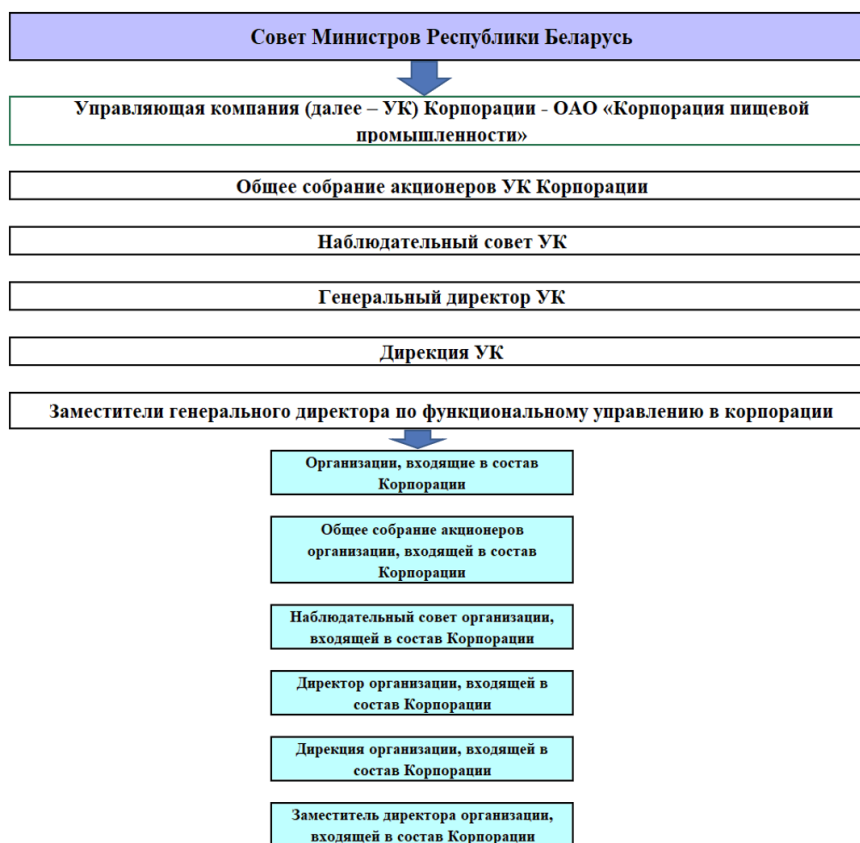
Совет Министров Республики Беларусь

Управляющая компания (далее – УК) Корпорации - ОАО «Корпорация пищевой промышленности»

Общее собрание акционеров УК Корпорации

Наблюдательный совет УК

Генеральный директор УК

Дирекция УК

Заместители генерального директора по функциональному управлению в корпорации

Организации, входящие в состав Корпорации

Общее собрание акционеров организации, входящей в состав Корпорации

Наблюдательный совет организации, входящей в состав Корпорации

Директор организации, входящей в состав Корпорации

Дирекция организации, входящей в состав Корпорации

Заместитель директора организации, входящей в состав Корпорации